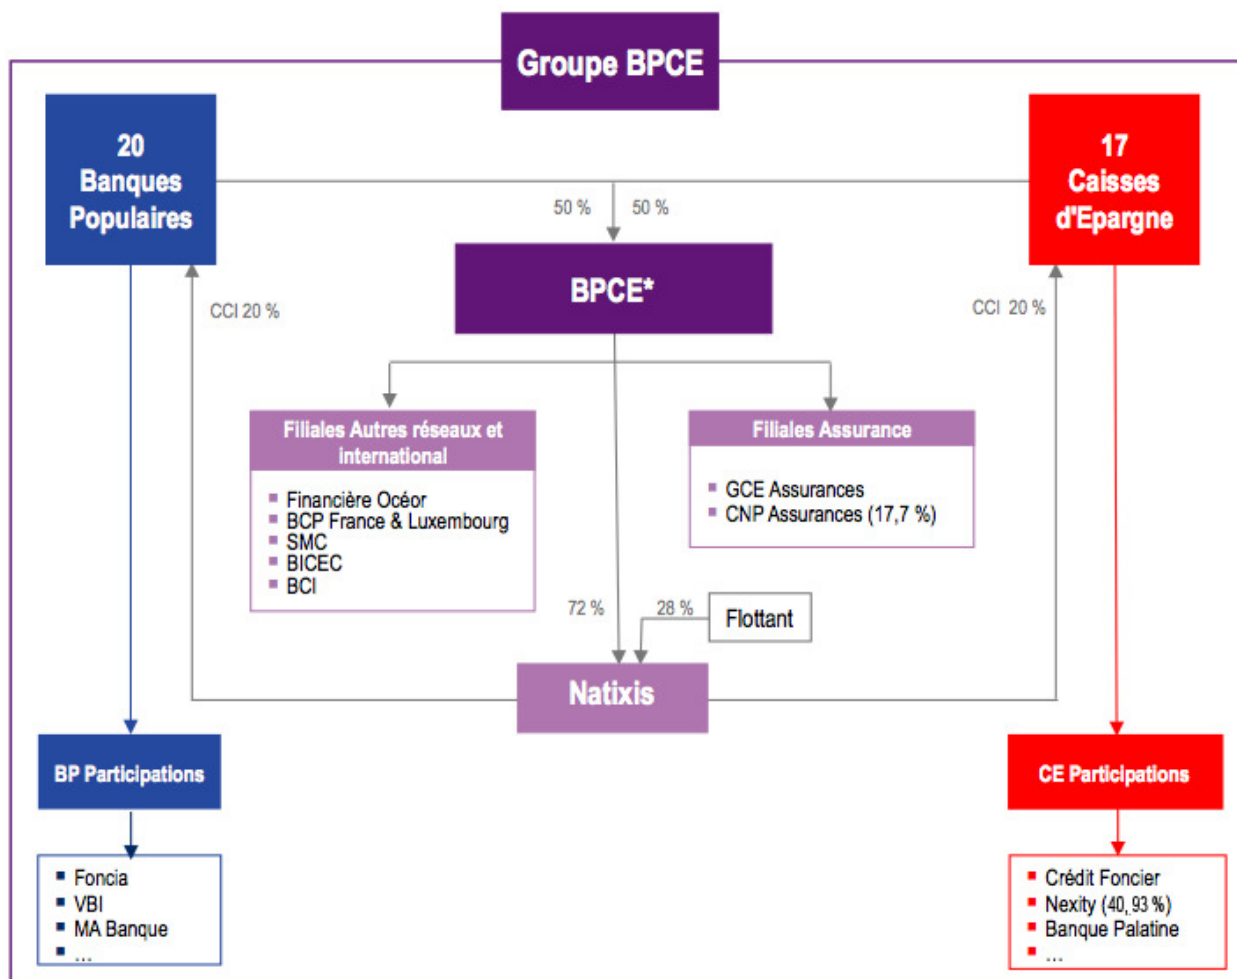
Groupe BPCE

20 Banques Populaires

17 Caisses d'Epargne

50 %

50 %

BPCE*

CCI 20 %

CCI 20 %

Filiales Autres réseaux et international

- Financière Océor
- BCP France & Luxembourg
- SMC
- BICEC
- BCI

Filiales Assurance

- GCE Assurances
- CNP Assurances (17,7 %)

72 %

28 %

Flottant

Natixis

BP Participations

- Foncia
- VBI
- MA Banque
- …

CE Participations

- Crédit Foncier
- Nexity (40,93 %)
- Banque Palatine
- …